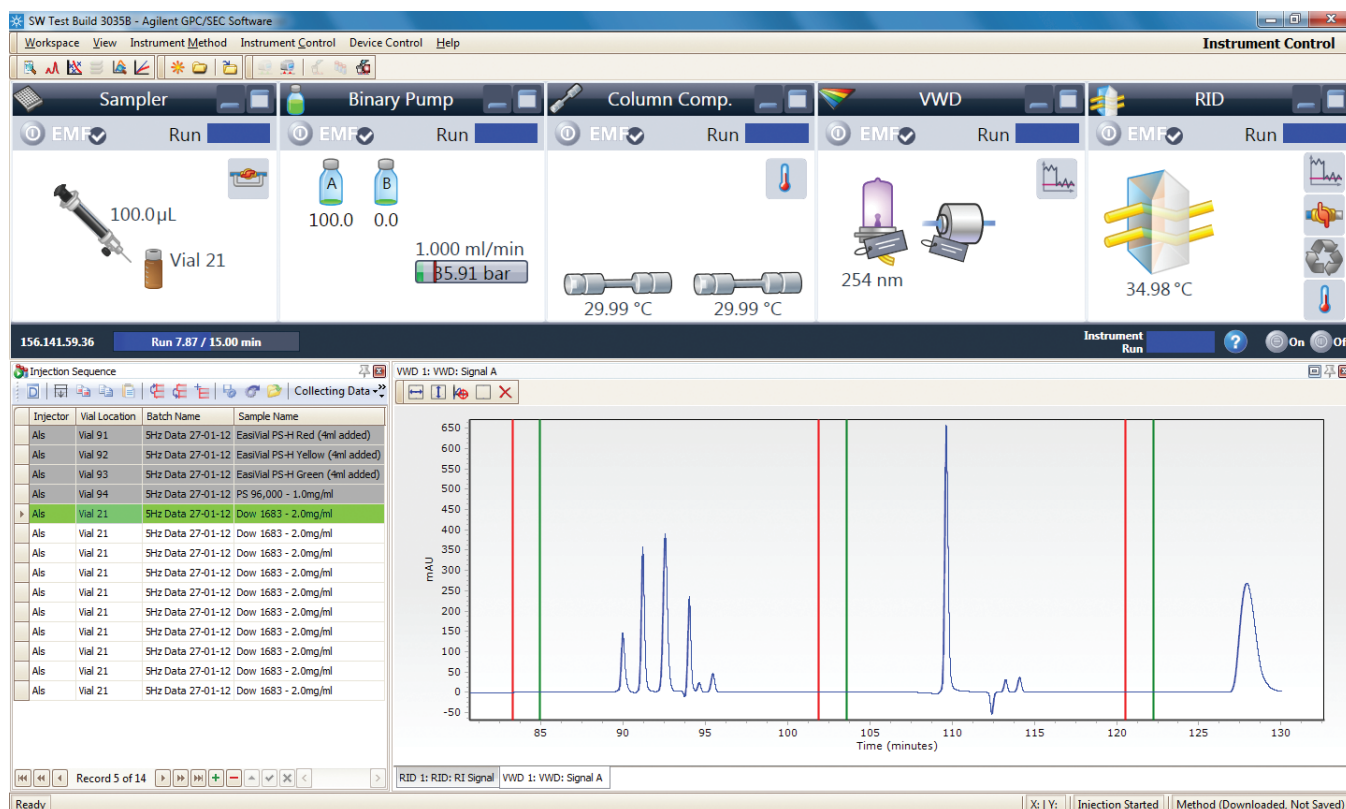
SW Test Build 3035B - Agilent GPC/SEC Software

Workspace View Instrument Method Instrument Control Device Control Help

Instrument Control

Sampler

EMF Run

100.0µL

Vial 21

Binary Pump

EMF Run

A B

100.0 0.0

1.000 ml/min

35.91 bar

Column Comp.

EMF Run

29.99 °C 29.99 °C

VWD

EMF Run

254 nm

RID

EMF Run

34.98 °C

156.141.59.36 Run 7.87 / 15.00 min

Instrument Run

On Of

Injection Sequence

Collecting Data

| Injector | Vial Location | Batch Name | Sample Name |
|---|---|---|---|
| Als | Vial 91 | 5Hz Data 27-01-12 | EasiVial PS-H Red (4ml added) |
| Als | Vial 92 | 5Hz Data 27-01-12 | EasiVial PS-H Yellow (4ml added) |
| Als | Vial 93 | 5Hz Data 27-01-12 | EasiVial PS-H Green (4ml added) |
| Als | Vial 94 | 5Hz Data 27-01-12 | PS 96,000 - 1.0mg/ml |
| Als | Vial 21 | 5Hz Data 27-01-12 | Dow 1683 - 2.0mg/ml |
| Als | Vial 21 | 5Hz Data 27-01-12 | Dow 1683 - 2.0mg/ml |
| Als | Vial 21 | 5Hz Data 27-01-12 | Dow 1683 - 2.0mg/ml |
| Als | Vial 21 | 5Hz Data 27-01-12 | Dow 1683 - 2.0mg/ml |
| Als | Vial 21 | 5Hz Data 27-01-12 | Dow 1683 - 2.0mg/ml |
| Als | Vial 21 | 5Hz Data 27-01-12 | Dow 1683 - 2.0mg/ml |
| Als | Vial 21 | 5Hz Data 27-01-12 | Dow 1683 - 2.0mg/ml |
| Als | Vial 21 | 5Hz Data 27-01-12 | Dow 1683 - 2.0mg/ml |
| Als | Vial 21 | 5Hz Data 27-01-12 | Dow 1683 - 2.0mg/ml |
| Als | Vial 21 | 5Hz Data 27-01-12 | Dow 1683 - 2.0mg/ml |

Record 5 of 14

VWD 1: VWD: Signal A

mAU

650 600 550 500 450 400 350 300 250 200 150 100 50 0 -50

85 90 95 100 105 110 115 120 125 130

Time (minutes)

RID 1: RID: RI Signal VWD 1: VWD: Signal A

Ready X: | Y: Injection Started Method (Downloaded, Not Saved)